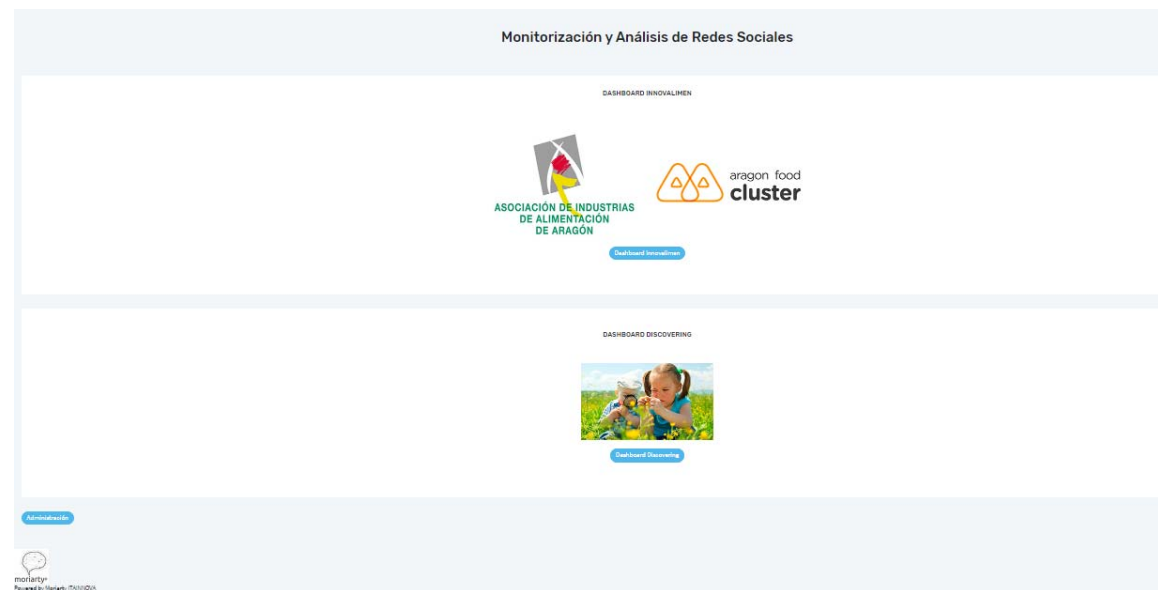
Monitorización y Análisis de Redes Sociales

DASHBOARD INNOVALIMEN

ASOCIACIÓN DE INDUSTRIAS DE ALIMENTACIÓN DE ARAGÓN

aragon food cluster

Dashboard Innovalimen

DASHBOARD DISCOVERING

Dashboard Discovering

Administración

moriarty

Powered by Moriarty ITAINNOVA